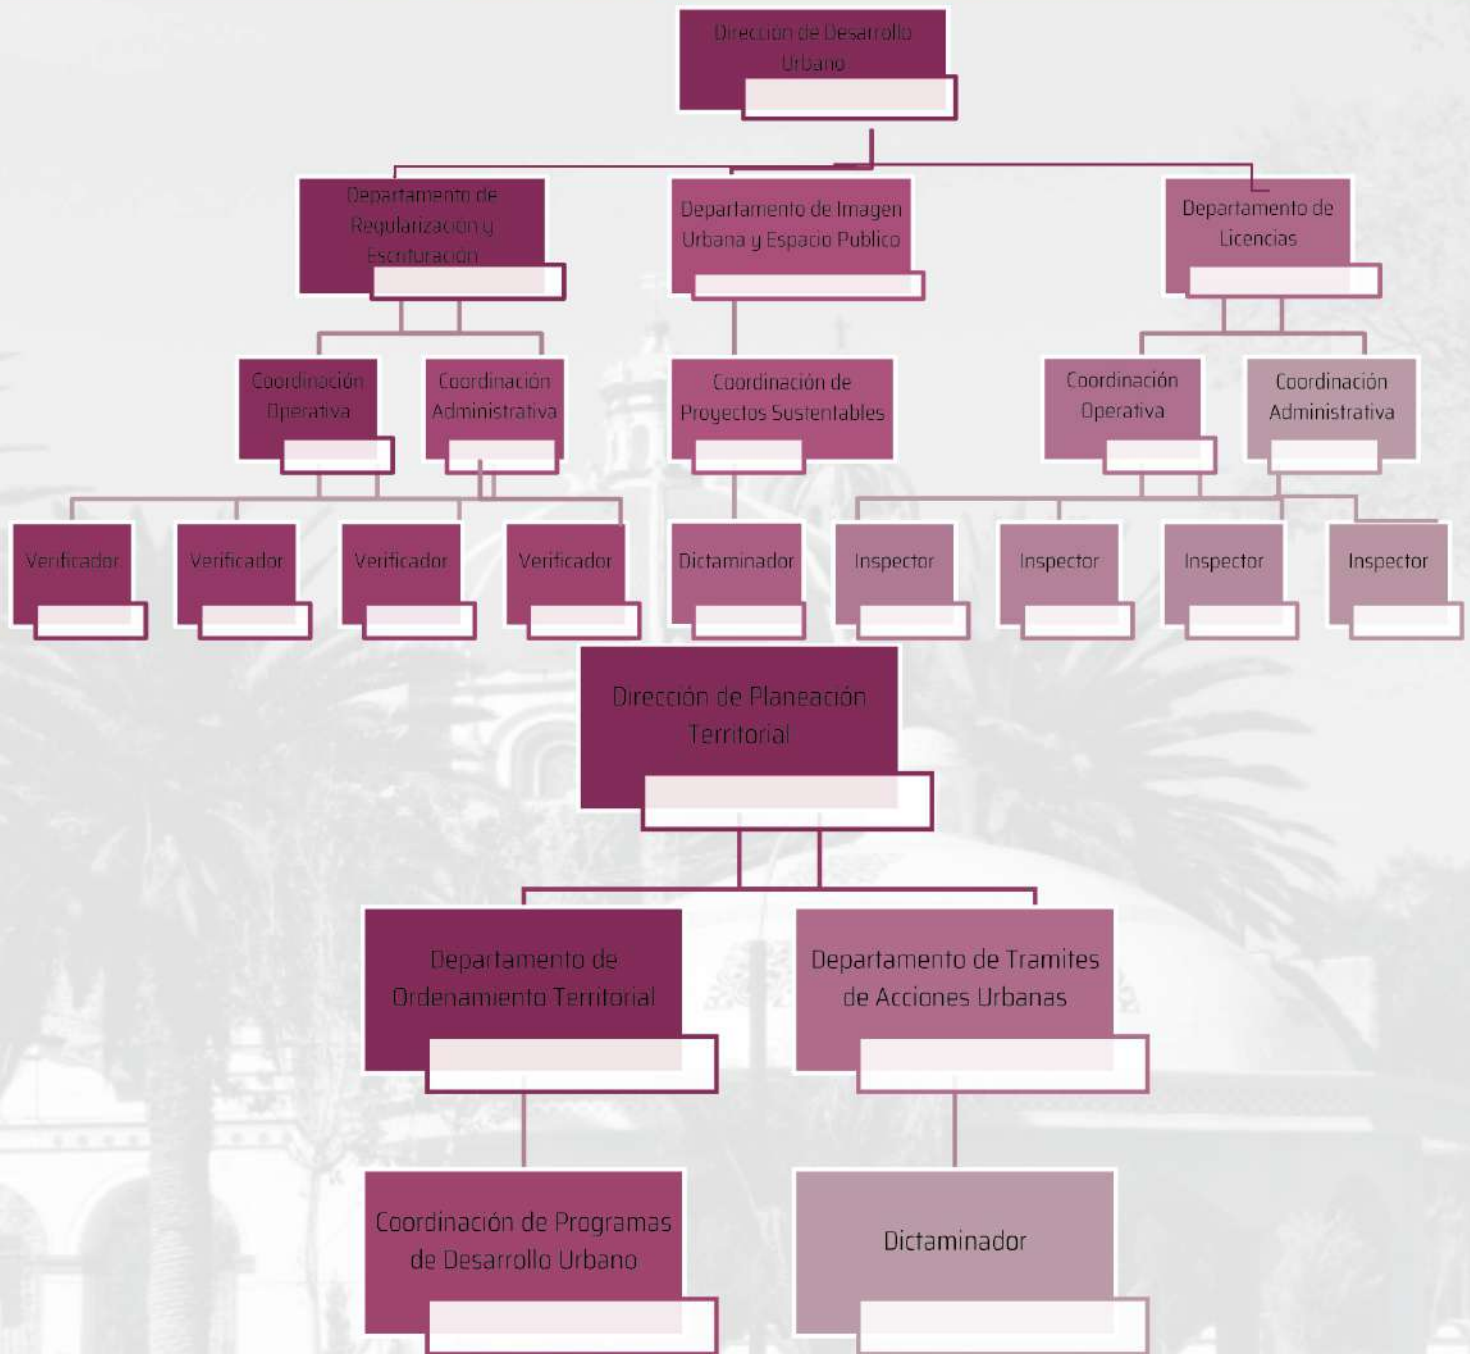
Dirección de Desarrollo Urbano

Departamento de Regularización y Escrituración

Departamento de Imagen Urbana y Espacio Publico

Departamento de Licencias

Coordinación Operativa

Coordinación Administrativa

Coordinación de Proyectos Sustentables

Coordinación Operativa

Coordinación Administrativa

Verificador

Verificador

Verificador

Verificador

Dictaminador

Inspector

Inspector

Inspector

Inspector

Dirección de Planeación Territorial

Departamento de Ordenamiento Territorial

Departamento de Tramites de Acciones Urbanas

Coordinación de Programas de Desarrollo Urbano

Dictaminador